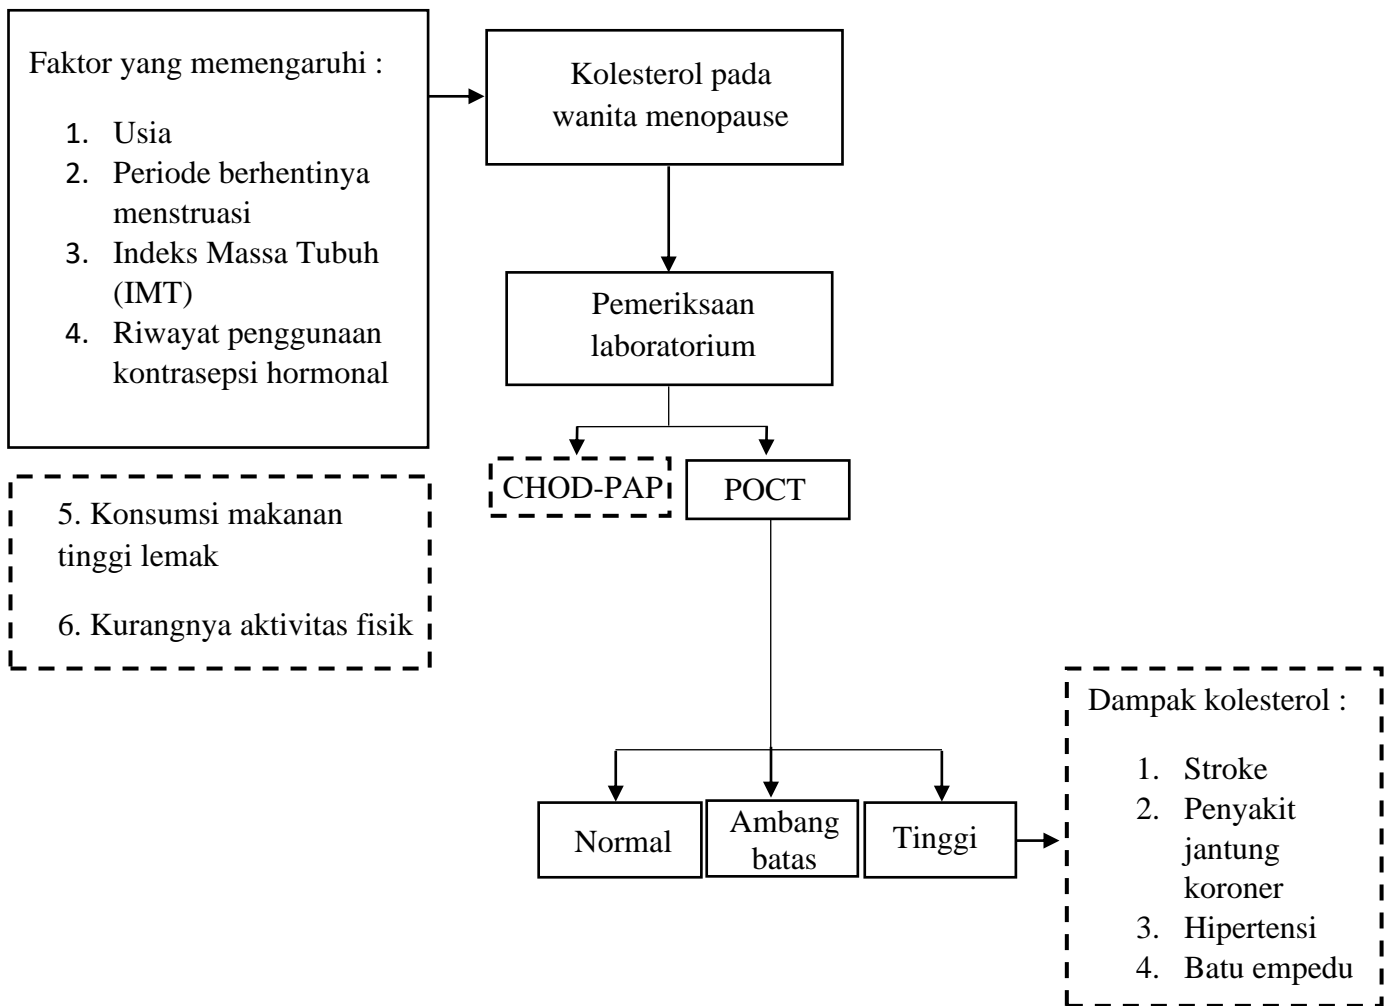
Faktor yang memengaruhi :

1. Usia
2. Periode berhentinya menstruasi
3. Indeks Massa Tubuh (IMT)
4. Riwayat penggunaan kontrasepsi hormonal

5. Konsumsi makanan tinggi lemak

6. Kurangnya aktivitas fisik

Kolesterol pada wanita menopause

Pemeriksaan laboratorium

CHOD-PAP

POCT

Normal

Ambang batas

Tinggi

Dampak kolesterol :

1. Stroke
2. Penyakit jantung koroner
3. Hipertensi
4. Batu empedu